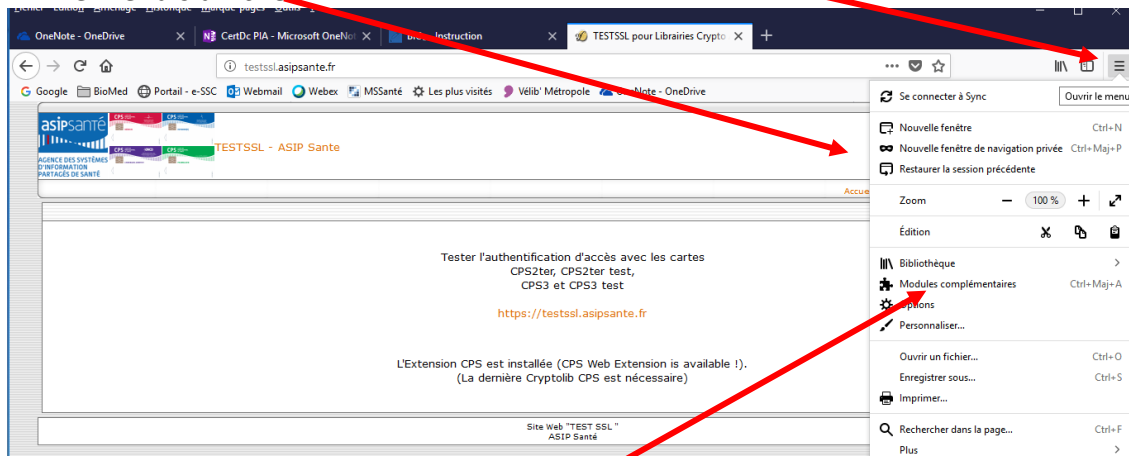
Fichier Édition Affichage Historique Marque-pages Outils ?

OneNote - OneDrive
CertDc PIA - Microsoft OneNote
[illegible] Instruction
TESTSSL pour Librairies Crypto

testssl.asipsante.fr

Google BioMed Portail - e-SSC Webmail Webex MSSanté Les plus visités Vélib' Métropole OneNote - OneDrive

asipsanté
AGENCE DES SYSTÈMES D'INFORMATION PARTAGÉS DE SANTÉ

TESTSSL - ASIP Sante

Accue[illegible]

Tester l'authentification d'accès avec les cartes
CPS2ter, CPS2ter test,
CPS3 et CPS3 test

https://testssl.asipsante.fr

L'Extension CPS est installée (CPS Web Extension is available !).
(La dernière Cryptolib CPS est nécessaire)

Site Web "TEST SSL "
ASIP Santé

Ouvrir le menu

Se connecter à Sync

Nouvelle fenêtre Ctrl+N
Nouvelle fenêtre de navigation privée Ctrl+Maj+P
Restaurer la session précédente

Zoom − 100 % +

Édition

Bibliothèque
Modules complémentaires Ctrl+Maj+A
Options
Personnaliser...

Ouvrir un fichier... Ctrl+O
Enregistrer sous... Ctrl+S
Imprimer...

Rechercher dans la page... Ctrl+F
Plus